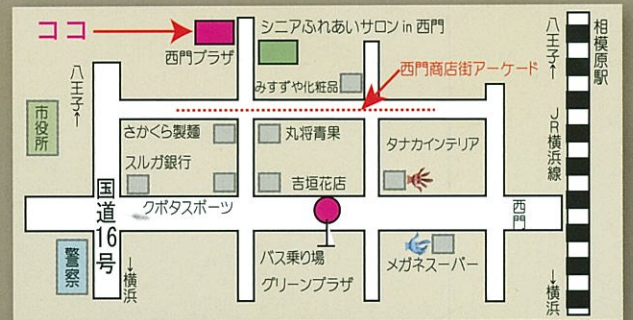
ココ

西門プラザ

シニアふれあいサロン in 西門

みすずや化粧品

西門商店街アーケード

八王子↑

八王子↑

相模原駅

市役所

さかくら製麺

丸将青果

タナカインテリア

JR横浜線

スルガ銀行

吉垣花店

国道16号

クボタスポーツ

西門

警察

バス乗り場

メガネスーパー

グリーンプラザ

↓横浜

↓横浜